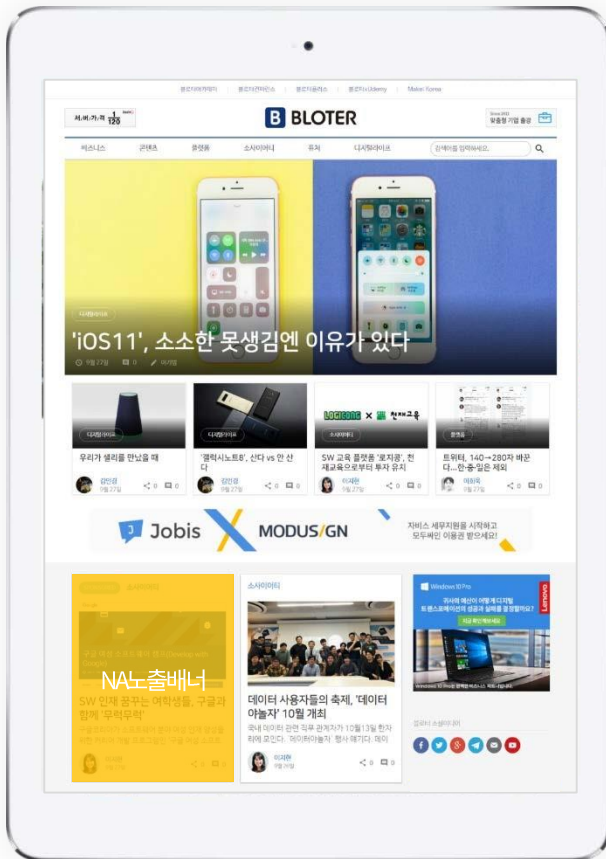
블로터아카데미 | 블로터컨퍼런스 | 블로터올리스 | 블로터xUdemy | Maker Korea

B BLOTER

비즈니스 | 콘텐츠 | 플랫폼 | 소사이어티 | 퓨처 | 디지털라이프 | 검색어를 입력하세요.

디지털라이프

'iOS11', 소소한 못생김엔 이유가 있다

9월 27일 | 0 | 이성법

디지털라이프
우리가 셀러를 만났을 때
김인경 9월 27일 0 0

디지털라이프
'갤럭시노트8', 산다 vs 안 산다
김인경 9월 27일 0 0

소사이어티
SW 교육 플랫폼 '로지큐', 천재교육으로부터 투자 유치
이재현 9월 27일 0 0

플랫폼
트위터, 140→280자 바꾼다…한·중·일은 제외
여희욱 9월 27일 0 0

Jobis X MODUS/GN
자비스 세무지원을 시작하고 모두싸인 이용권 받으세요!

소사이어티
NA노출배너
SW 인재 꿈꾸는 여학생들, 구글과 함께 '무럭무럭'

소사이어티
데이터 사용자들의 축제, '데이터 야놀자' 10월 개최
국내 데이터 관련 직무 관계자가 10월 13일 한자리에 모인다. '데이터야놀자' 행사 얘기다.
이재현 9월 27일 0 0

Windows 10 Pro

블로터 소셜미디어